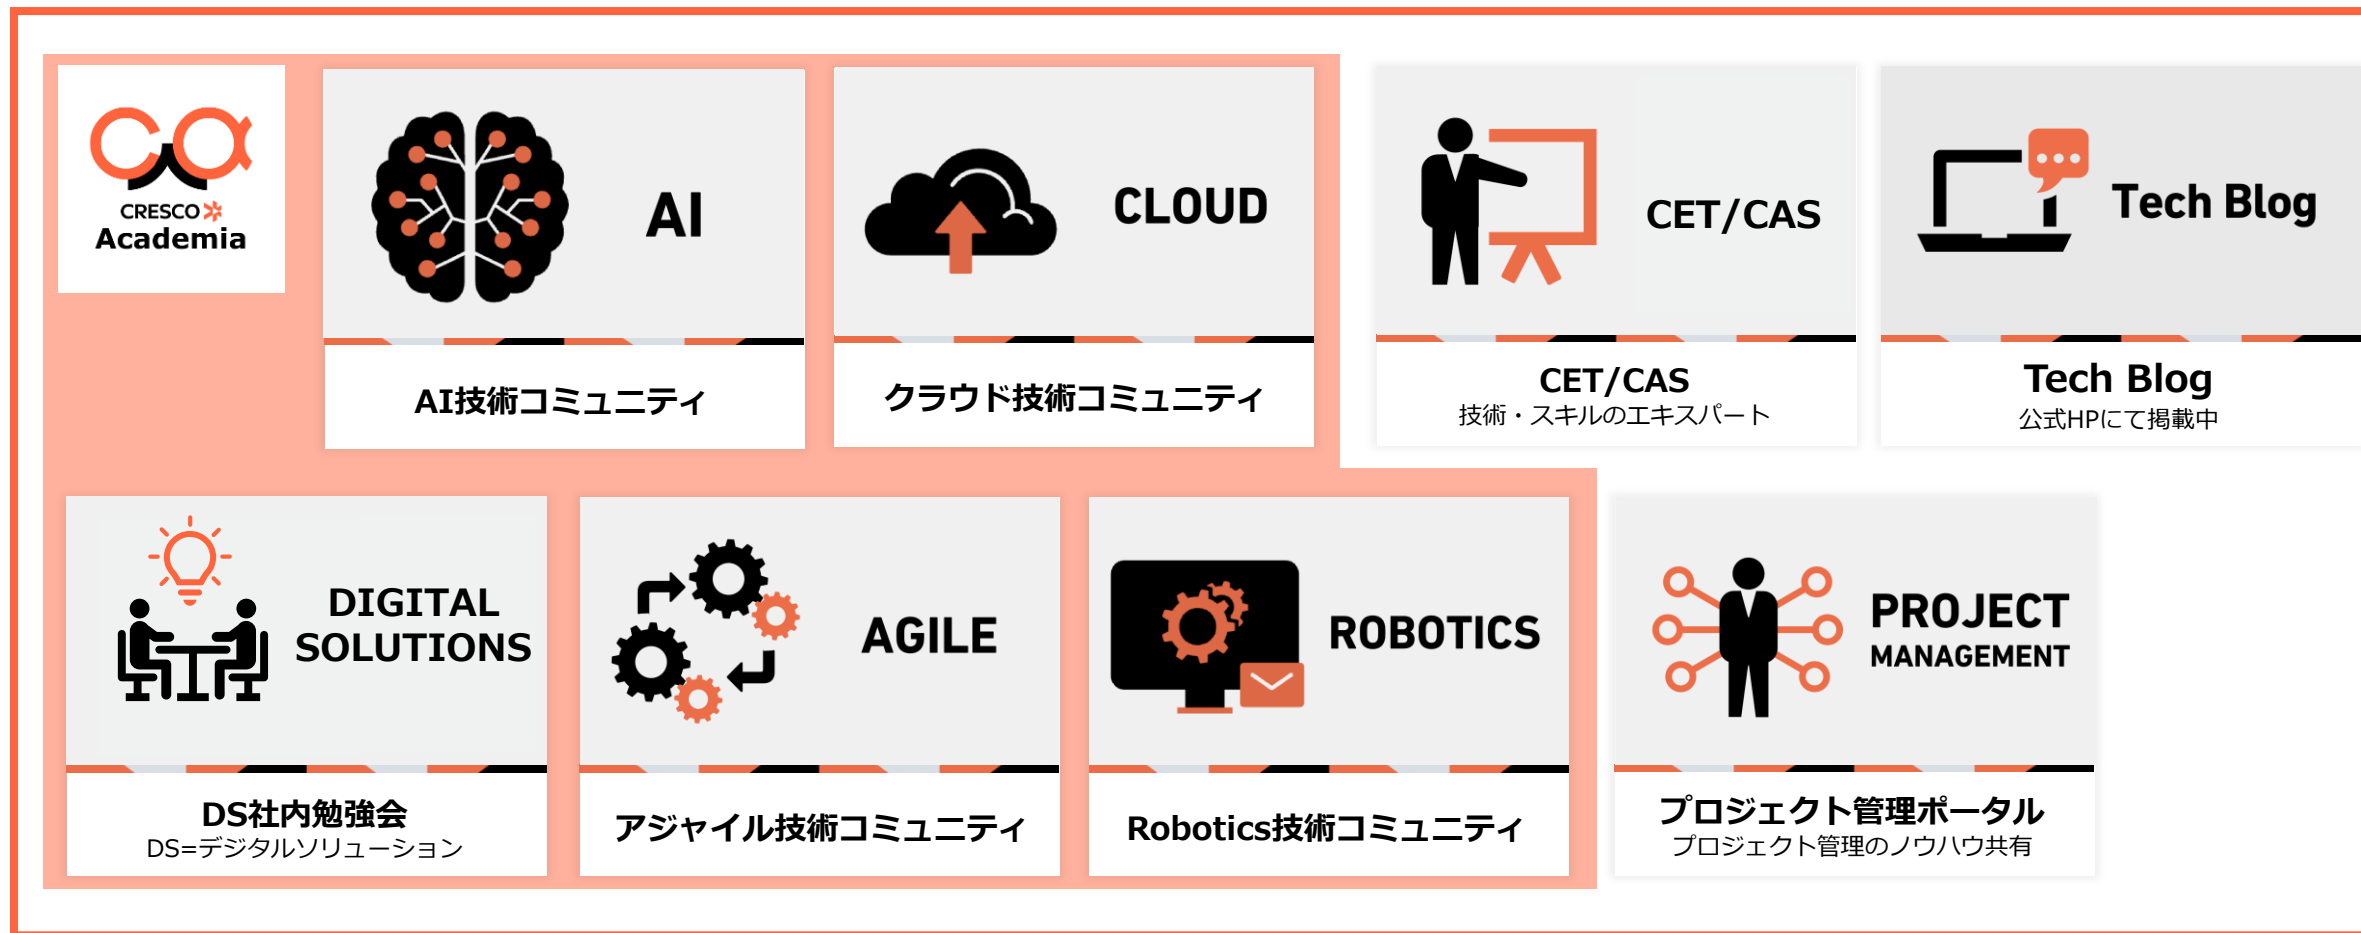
CRESCO
Academia

AI

AI技術コミュニティ

CLOUD

クラウド技術コミュニティ

CET/CAS

CET/CAS
技術・スキルのエキスパート

Tech Blog

Tech Blog
公式HPにて掲載中

DIGITAL SOLUTIONS

DS社内勉強会
DS=デジタルソリューション

AGILE

アジャイル技術コミュニティ

ROBOTICS

Robotics技術コミュニティ

PROJECT MANAGEMENT

プロジェクト管理ポータル
プロジェクト管理のノウハウ共有